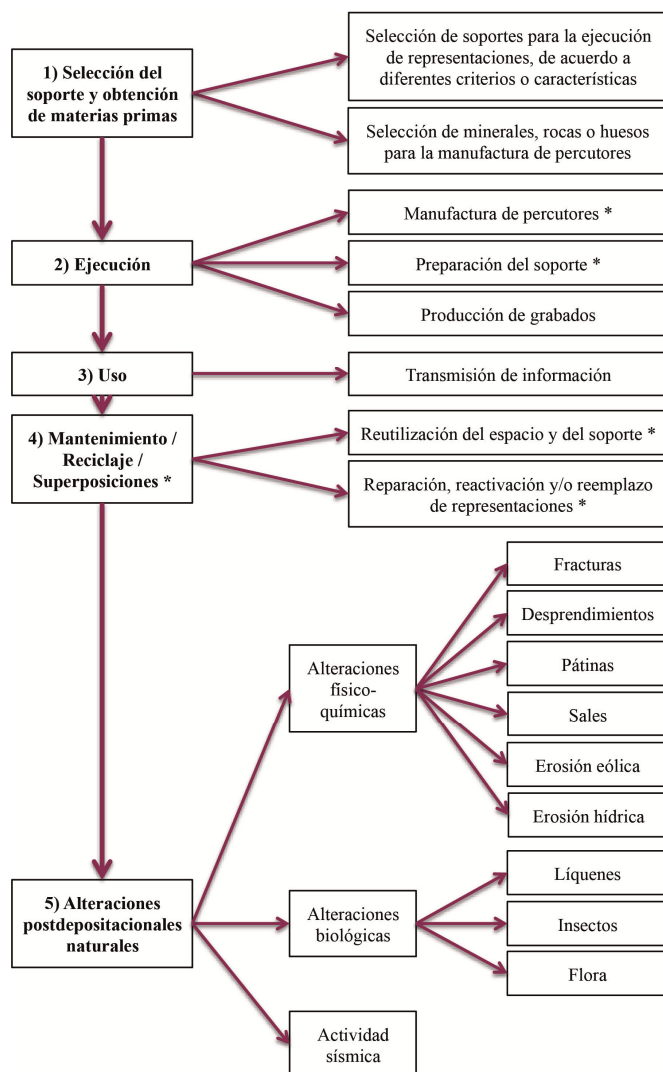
1) Selección del soporte y obtención de materias primas

Selección de soportes para la ejecución de representaciones, de acuerdo a diferentes criterios o características

Selección de minerales, rocas o huesos para la manufactura de percutores

2) Ejecución

Manufactura de percutores *

Preparación del soporte *

Producción de grabados

3) Uso

Transmisión de información

4) Mantenimiento / Reciclaje / Superposiciones *

Reutilización del espacio y del soporte *

Reparación, reactivación y/o reemplazo de representaciones *

5) Alteraciones postdepositacionales naturales

Alteraciones físico-químicas

Fracturas

Desprendimientos

Pátinas

Sales

Erosión eólica

Erosión hídrica

Alteraciones biológicas

Líquenes

Insectos

Flora

Actividad sísmica